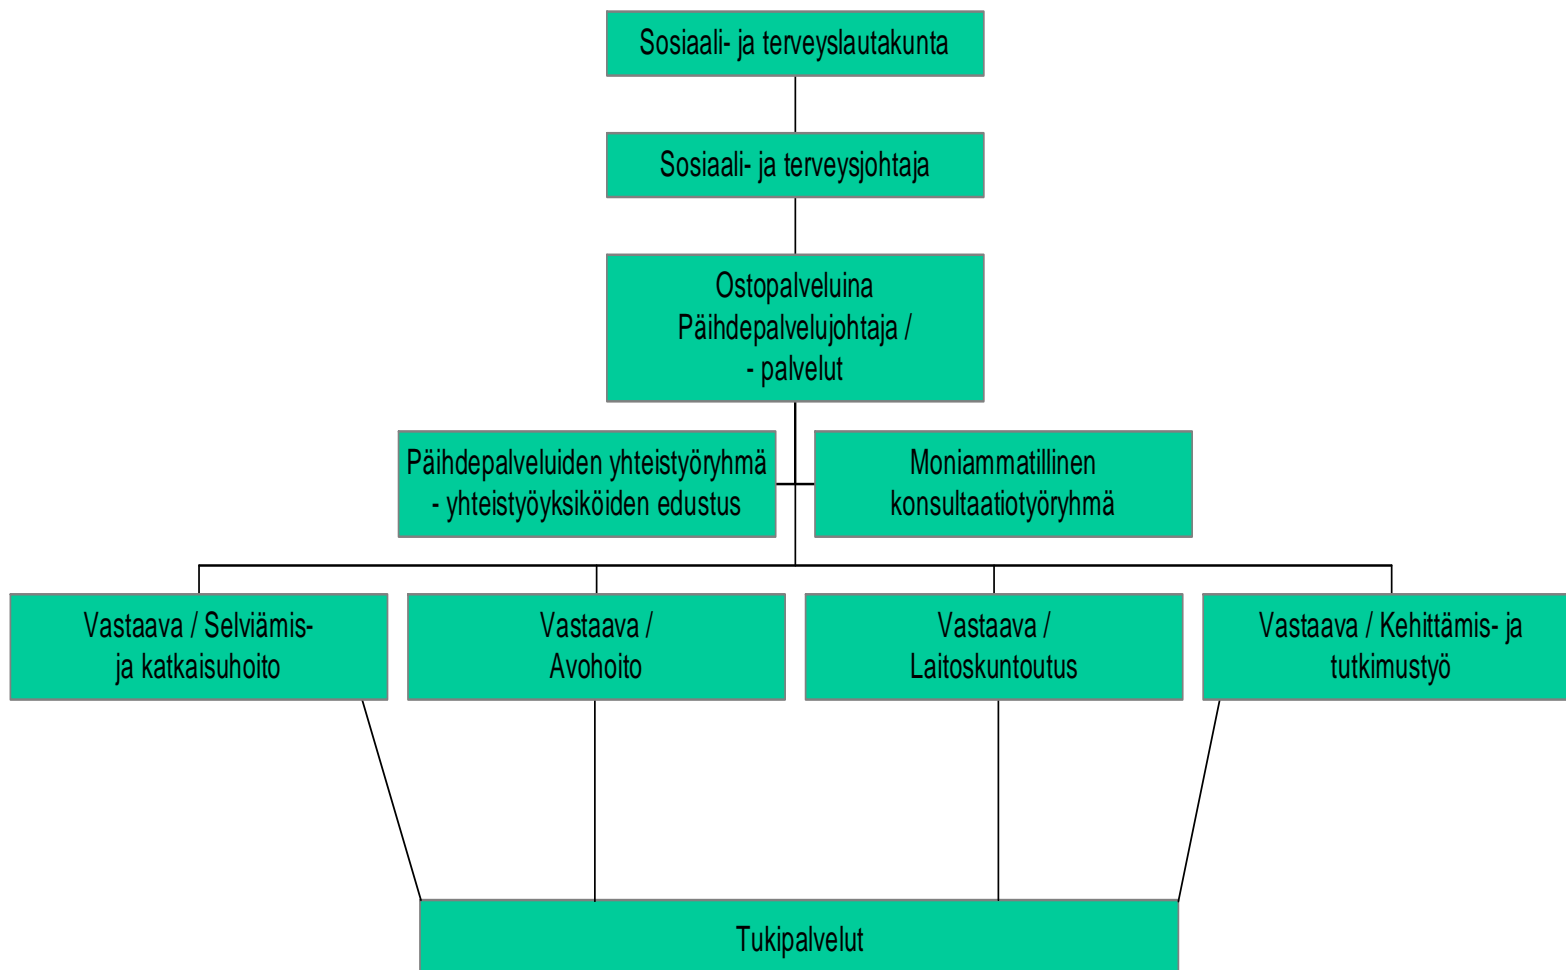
Sosiaali- ja terveyslautakunta

Sosiaali- ja terveysjohtaja

Ostopalveluina
Päihdepalvelujohtaja /
- palvelut

Päihdepalveluiden yhteistyöryhmä
- yhteistyöyksiköiden edustus

Moniammatillinen
konsultaatiotyöryhmä

Vastaava / Selviämis-
ja katkaisuhoito

Vastaava /
Avohoito

Vastaava /
Laitoskuntoutus

Vastaava / Kehittämis- ja
tutkimustyö

Tukipalvelut